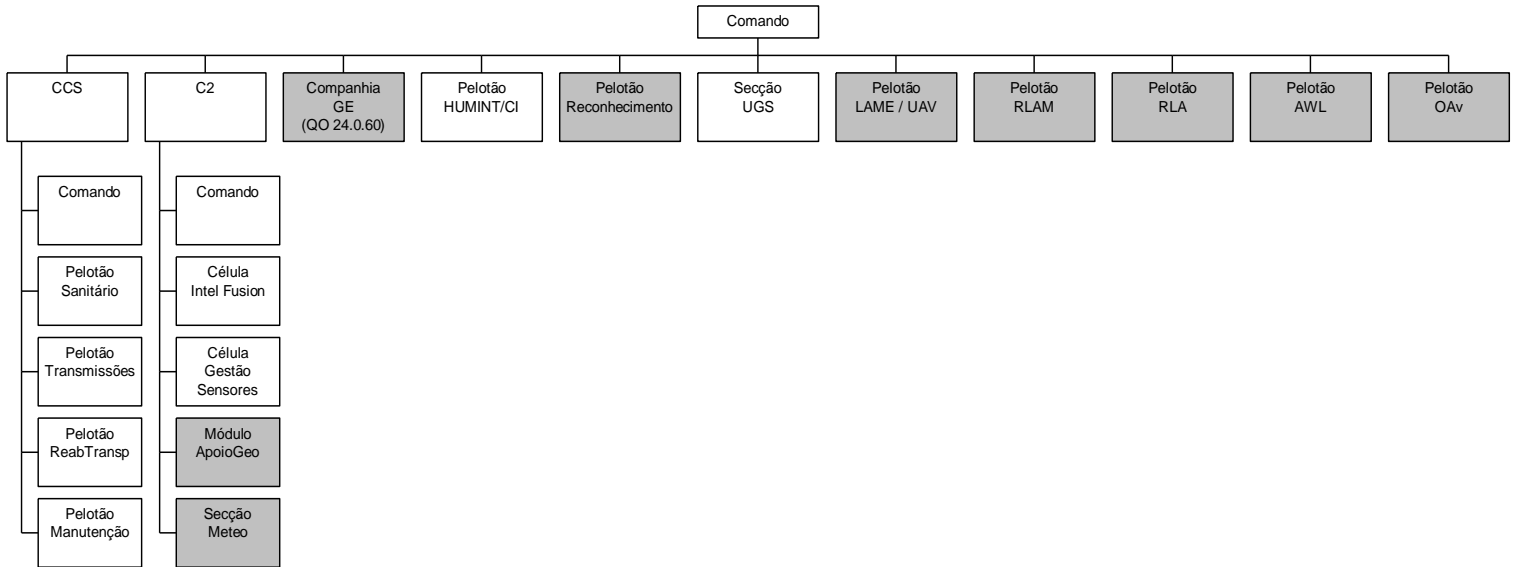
Comando

CCS

Comando

Pelotão Sanitário

Pelotão Transmissões

Pelotão ReabTransp

Pelotão Manutenção

C2

Comando

Célula Intel Fusion

Célula Gestão Sensores

Módulo ApoioGeo

Secção Meteo

Companhia GE (QO 24.0.60)

Pelotão HUMINT/CI

Pelotão Reconhecimento

Secção UGS

Pelotão LAME / UAV

Pelotão RLAM

Pelotão RLA

Pelotão AWL

Pelotão OAv